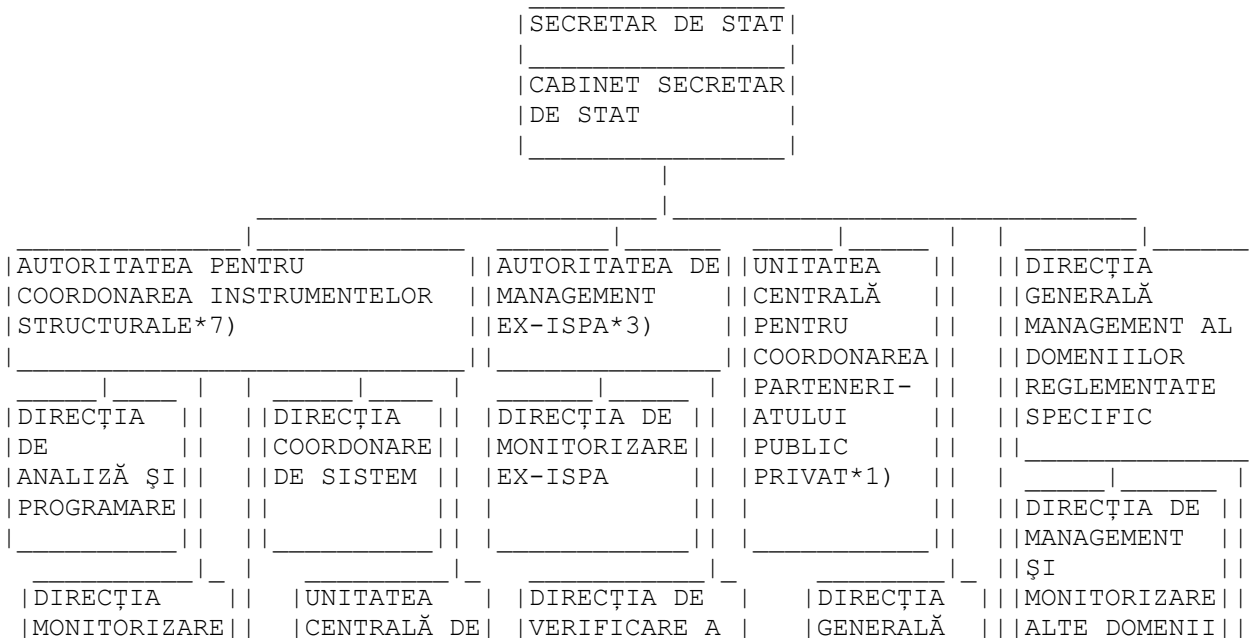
SECRETAR DE STAT

CABINET SECRETAR DE STAT

AUTORITATEA PENTRU COORDONAREA INSTRUMENTELOR STRUCTURALE*7)

AUTORITATEA DE MANAGEMENT EX-ISPA*3)

UNITATEA CENTRALĂ PENTRU COORDONAREA PARTENERIATULUI PUBLIC PRIVAT*1)

DIRECȚIA GENERALĂ MANAGEMENT AL DOMENIILOR REGLEMENTATE SPECIFIC

DIRECȚIA DE ANALIZĂ ȘI PROGRAMARE

DIRECȚIA COORDONARE DE SISTEM

DIRECȚIA DE MONITORIZARE EX-ISPA

DIRECȚIA DE MANAGEMENT ȘI MONITORIZARE ALTE DOMENII

DIRECȚIA MONITORIZARE

UNITATEA CENTRALĂ DE

DIRECȚIA DE VERIFICARE A

DIRECȚIA GENERALĂ